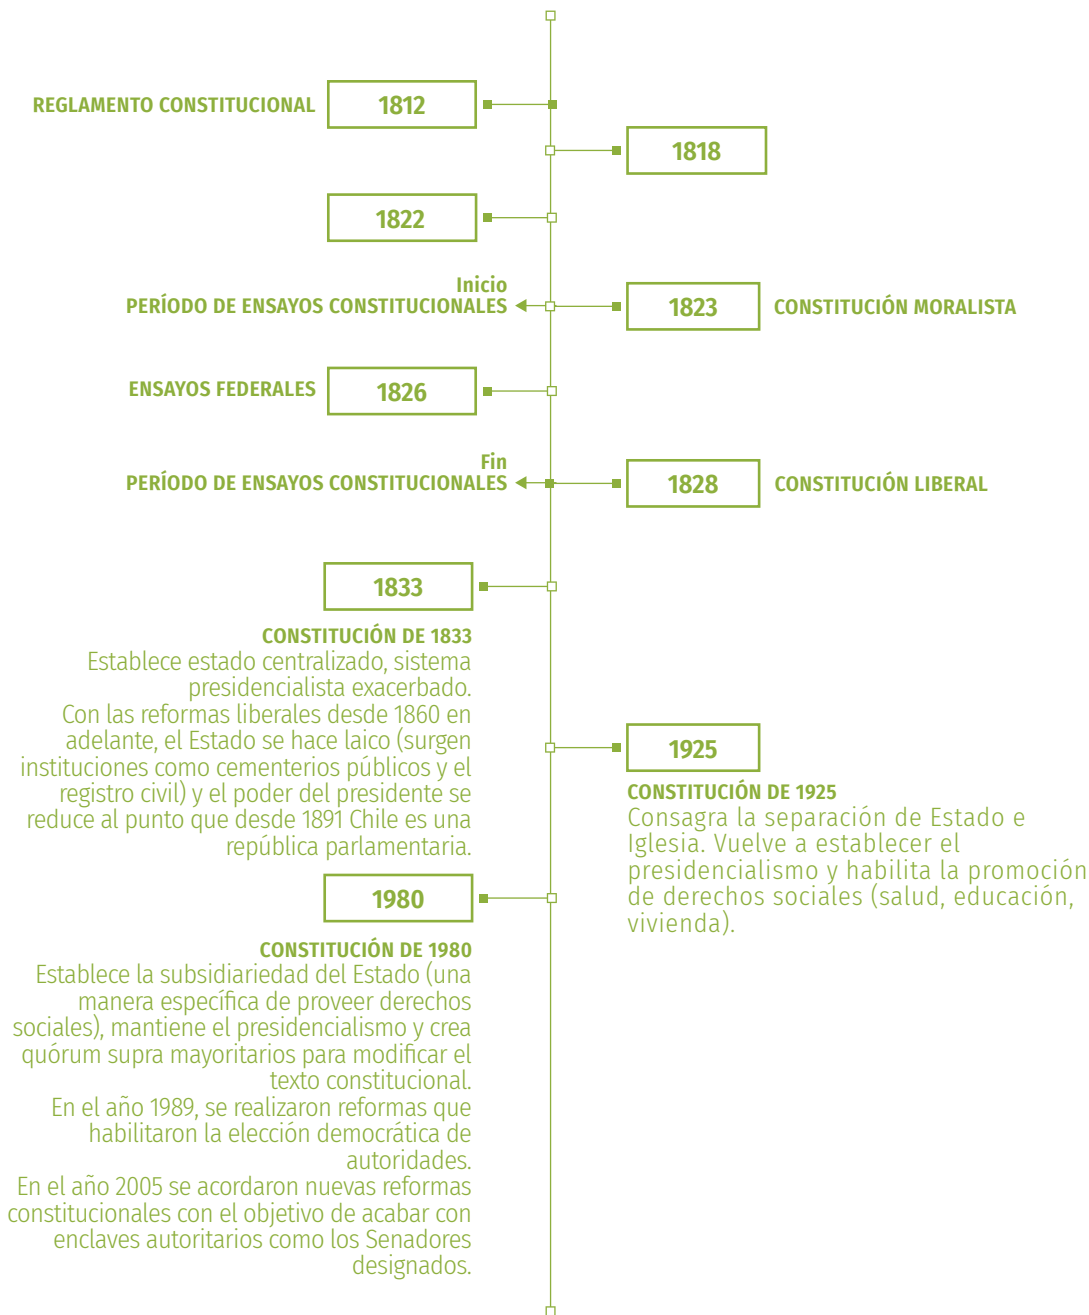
REGLAMENTO CONSTITUCIONAL 1812

1818

1822

Inicio
PERÍODO DE ENSAYOS CONSTITUCIONALES

1823 CONSTITUCIÓN MORALISTA

ENSAYOS FEDERALES 1826

Fin
PERÍODO DE ENSAYOS CONSTITUCIONALES

1828 CONSTITUCIÓN LIBERAL

1833

CONSTITUCIÓN DE 1833
Establece estado centralizado, sistema presidencialista exacerbado.
Con las reformas liberales desde 1860 en adelante, el Estado se hace laico (surgen instituciones como cementerios públicos y el registro civil) y el poder del presidente se reduce al punto que desde 1891 Chile es una república parlamentaria.

1925

CONSTITUCIÓN DE 1925
Consagra la separación de Estado e Iglesia. Vuelve a establecer el presidencialismo y habilita la promoción de derechos sociales (salud, educación, vivienda).

1980

CONSTITUCIÓN DE 1980
Establece la subsidiariedad del Estado (una manera específica de proveer derechos sociales), mantiene el presidencialismo y crea quórum supra mayoritarios para modificar el texto constitucional.
En el año 1989, se realizaron reformas que habilitaron la elección democrática de autoridades.
En el año 2005 se acordaron nuevas reformas constitucionales con el objetivo de acabar con enclaves autoritarios como los Senadores designados.